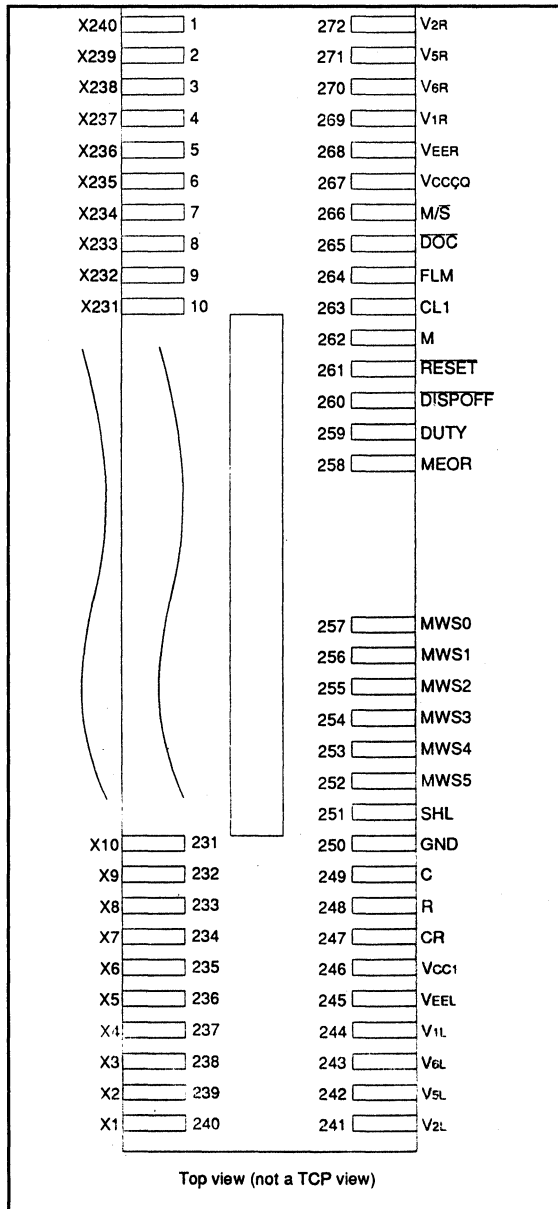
X240 1
X239 2
X238 3
X237 4
X236 5
X235 6
X234 7
X233 8
X232 9
X231 10

X10 231
X9 232
X8 233
X7 234
X6 235
X5 236
X4 237
X3 238
X2 239
X1 240

272 V2R
271 V5R
270 V6R
269 V1R
268 VEER
267 VCCÇQ
266 $M/\overline{S}$
265 $\overline{DOC}$
264 FLM
263 CL1
262 M
261 $\overline{RESET}$
260 $\overline{DISPOFF}$
259 DUTY
258 MEOR

257 MWS0
256 MWS1
255 MWS2
254 MWS3
253 MWS4
252 MWS5
251 SHL
250 GND
249 C
248 R
247 CR
246 VCC1
245 VEEL
244 V1L
243 V6L
242 V5L
241 V2L

Top view (not a TCP view)